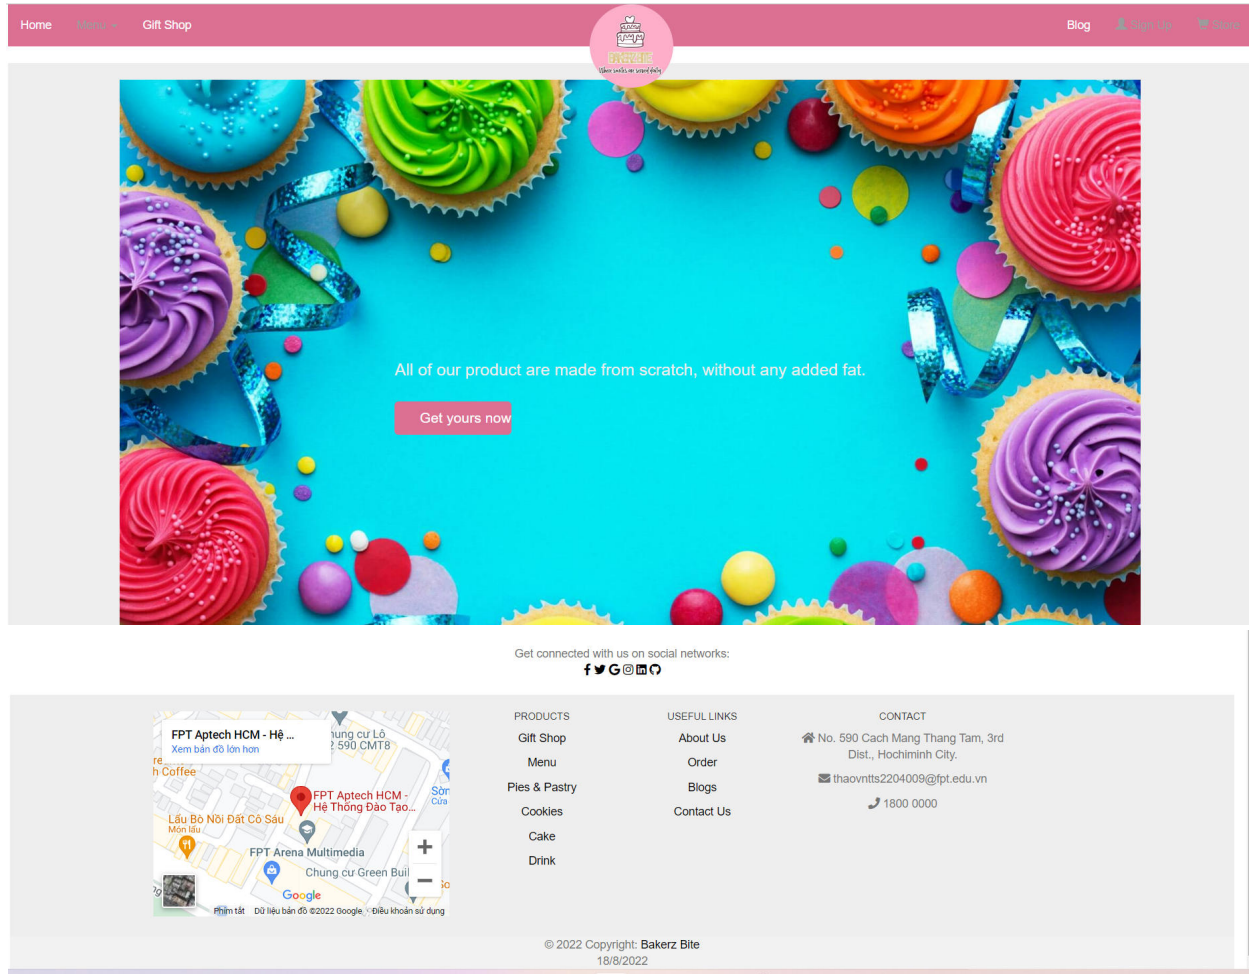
Home Menu Gift Shop

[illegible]

Blog Sign Up Store

All of our product are made from scratch, without any added fat.

Get yours now

Get connected with us on social networks:

FPT Aptech HCM - Hệ ...
Xem bản đồ lớn hơn
hung cư Lô
2 590 CMT8
h Coffee
FPT Aptech HCM - Hệ Thống Đào Tạo...
Lẩu Bò Nồi Đất Cô Sáu
Món lẩu
FPT Arena Multimedia
Chung cư Green Buil
Google
Phím tắt Dữ liệu bản đồ ©2022 Google Điều khoản sử dụng

PRODUCTS
Gift Shop
Menu
Pies & Pastry
Cookies
Cake
Drink

USEFUL LINKS
About Us
Order
Blogs
Contact Us

CONTACT
No. 590 Cach Mang Thang Tam, 3rd Dist., Hochiminh City.
thaovntts2204009@fpt.edu.vn
1800 0000

© 2022 Copyright: Bakerz Bite
18/8/2022